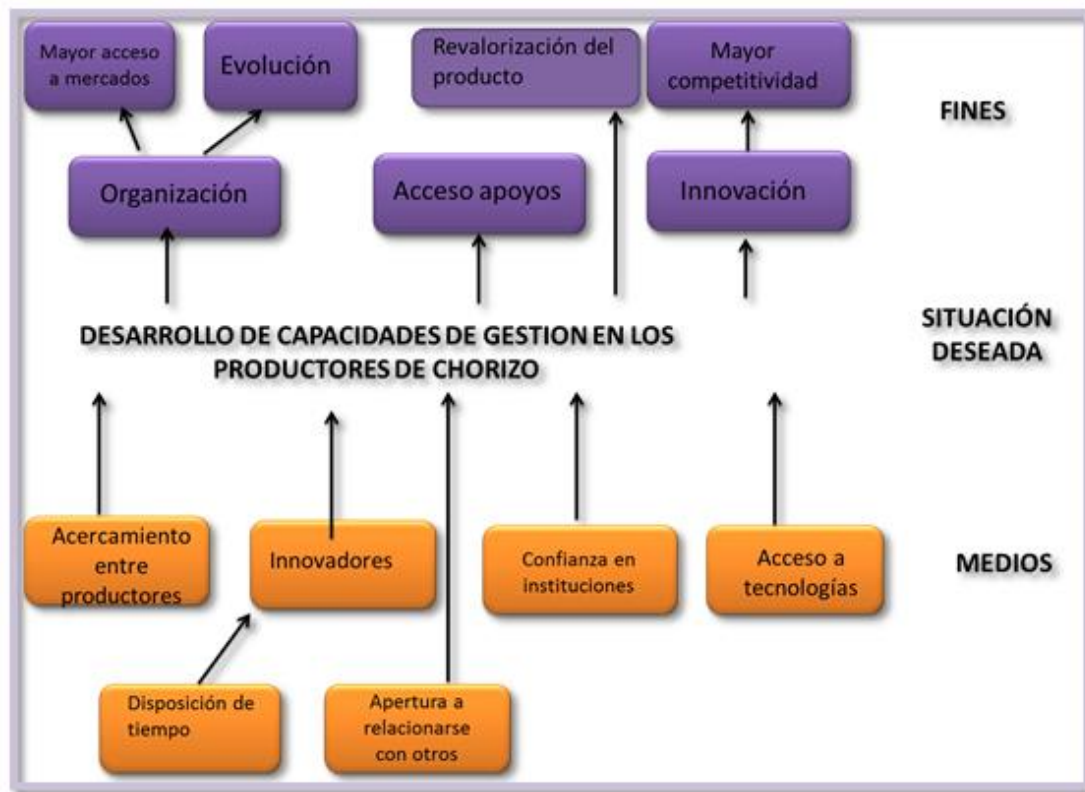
Mayor acceso a mercados

Evolución

Revalorización del producto

Mayor competitividad

FINES

Organización

Acceso apoyos

Innovación

DESARROLLO DE CAPACIDADES DE GESTION EN LOS PRODUCTORES DE CHORIZO

SITUACIÓN DESEADA

Acercamiento entre productores

Innovadores

Confianza en instituciones

Acceso a tecnologías

MEDIOS

Disposición de tiempo

Apertura a relacionarse con otros